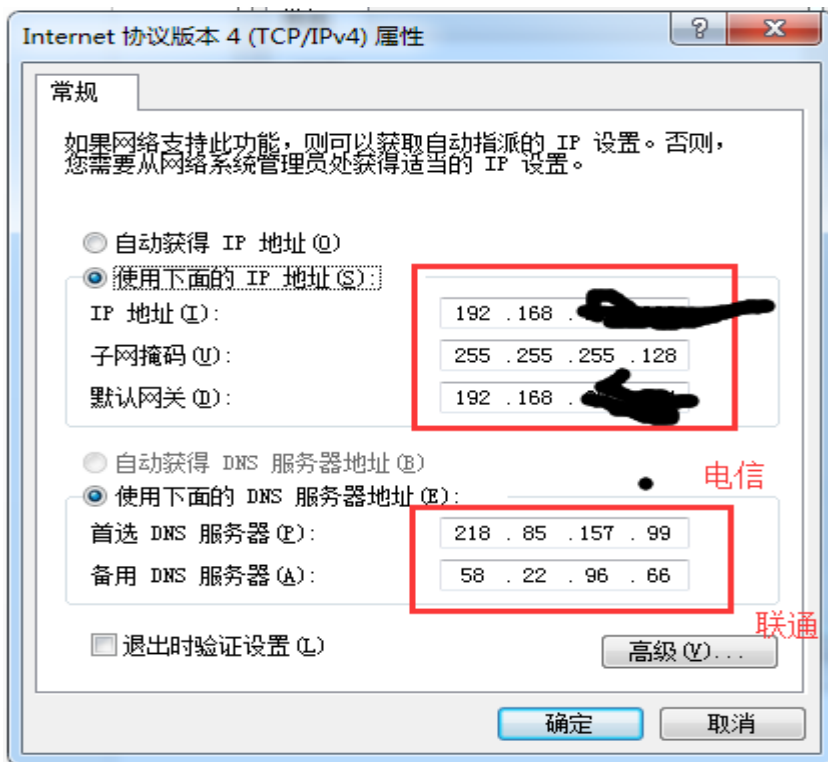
Internet 协议版本 4 (TCP/IPv4) 属性

?
X

常规

如果网络支持此功能，则可以获取自动指派的 IP 设置。否则，您需要从网络系统管理员处获得适当的 IP 设置。

自动获得 IP 地址(O)
使用下面的 IP 地址(S):

IP 地址(I): 192 . 168 . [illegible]
子网掩码(U): 255 . 255 . 255 . 128
默认网关(D): 192 . 168 . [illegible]

自动获得 DNS 服务器地址(B)
使用下面的 DNS 服务器地址(E):

电信

首选 DNS 服务器(P): 218 . 85 . 157 . 99
备用 DNS 服务器(A): 58 . 22 . 96 . 66

联通

退出时验证设置(L)

高级(V)...

确定
取消